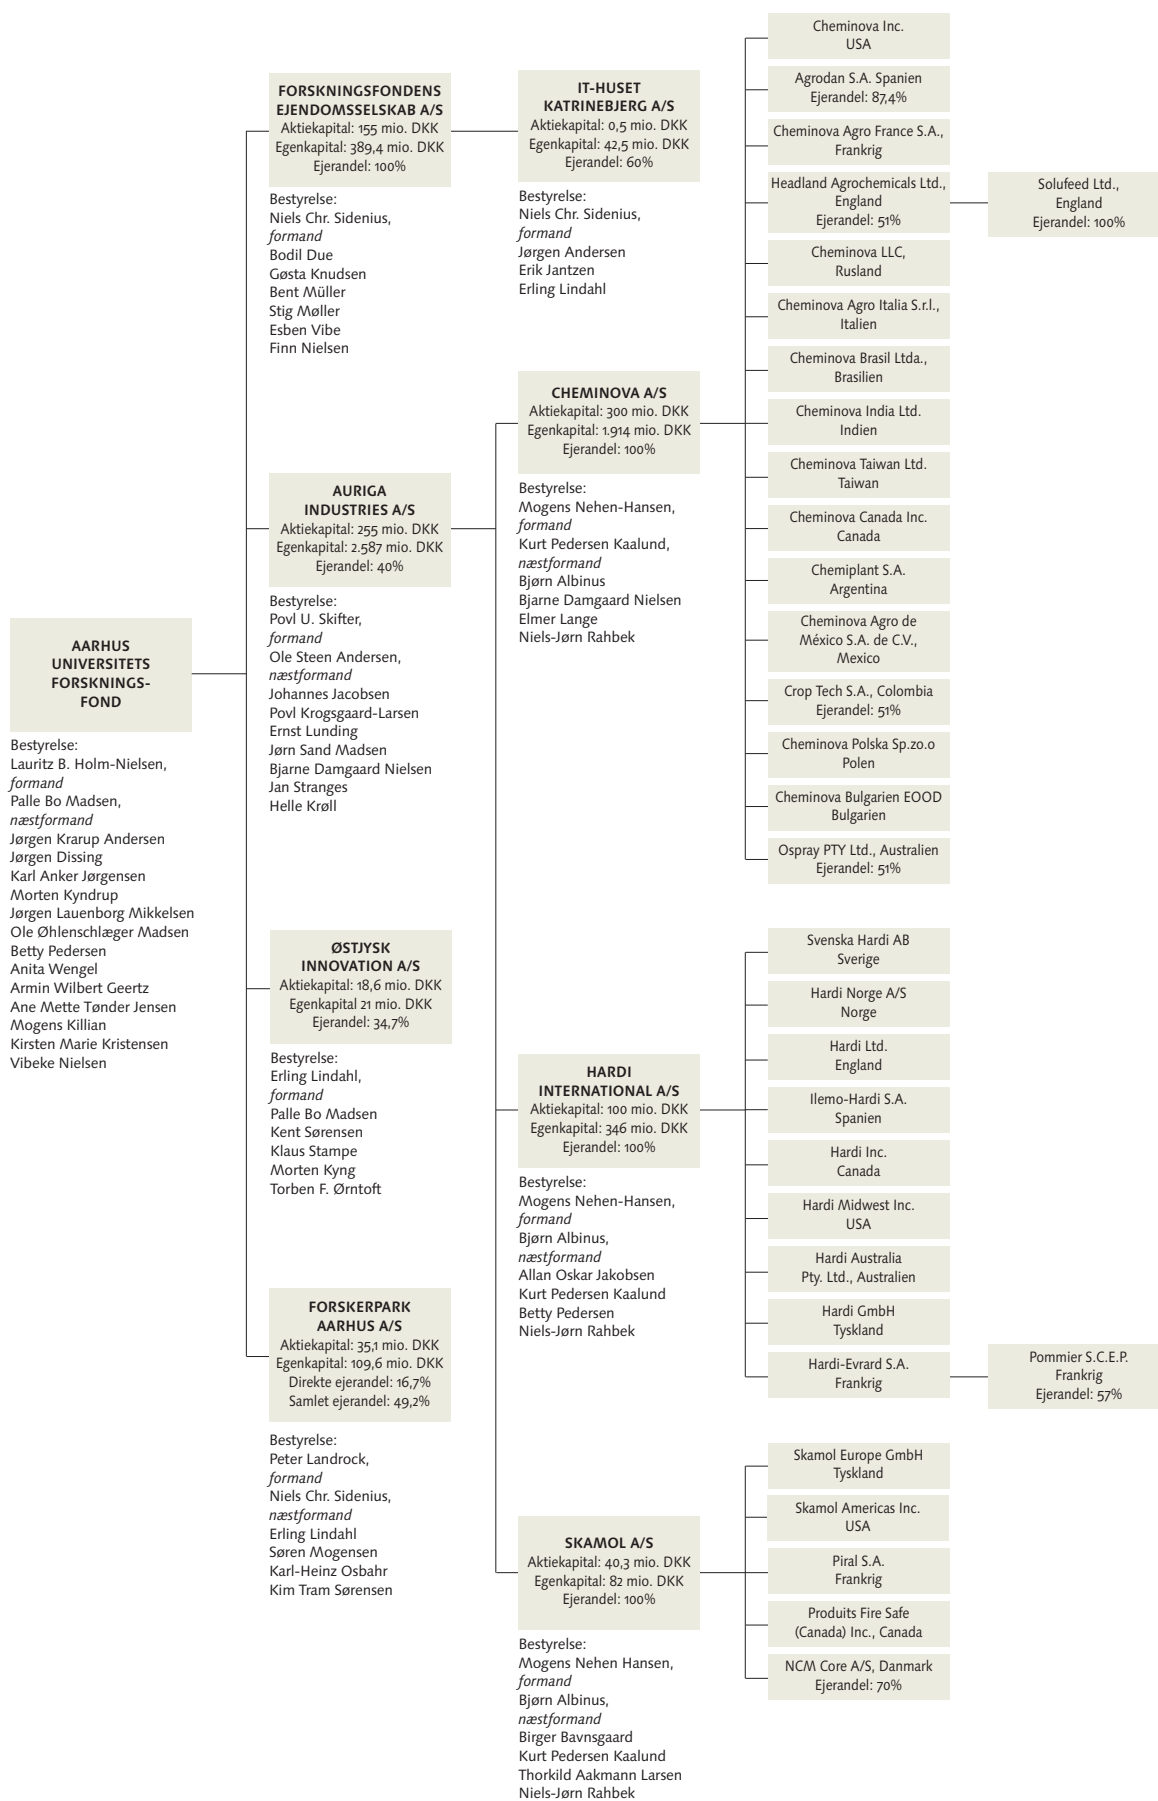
AARHUS UNIVERSITETS FORSKNINGS-FOND

Bestyrelse:
Lauritz B. Holm-Nielsen, *formand*
Palle Bo Madsen, *næstformand*
Jørgen Krarup Andersen
Jørgen Dissing
Karl Anker Jørgensen
Morten Kyndrup
Jørgen Lauenborg Mikkelsen
Ole Øhlenschlæger Madsen
Betty Pedersen
Anita Wengel
Armin Wilbert Geertz
Ane Mette Tønder Jensen
Mogens Killian
Kirsten Marie Kristensen
Vibeke Nielsen

FORSKNINGSFONDENS EJENDOMSSELSKAB A/S
Aktiekapital: 155 mio. DKK
Egenkapital: 389,4 mio. DKK
Ejerandel: 100%

Bestyrelse:
Niels Chr. Sidenius, *formand*
Bodil Due
Gøsta Knudsen
Bent Müller
Stig Møller
Esben Vibe
Finn Nielsen

AURIGA INDUSTRIES A/S
Aktiekapital: 255 mio. DKK
Egenkapital: 2.587 mio. DKK
Ejerandel: 40%

Bestyrelse:
Povl U. Skifter, *formand*
Ole Steen Andersen, *næstformand*
Johannes Jacobsen
Povl Krogsgaard-Larsen
Ernst Lunding
Jørn Sand Madsen
Bjarne Damgaard Nielsen
Jan Stranges
Helle Krøll

ØSTJYSK INNOVATION A/S
Aktiekapital: 18,6 mio. DKK
Egenkapital 21 mio. DKK
Ejerandel: 34,7%

Bestyrelse:
Erling Lindahl, *formand*
Palle Bo Madsen
Kent Sørensen
Klaus Stampe
Morten Kyng
Torben F. Ørntoft

FORSKERPARK AARHUS A/S
Aktiekapital: 35,1 mio. DKK
Egenkapital: 109,6 mio. DKK
Direkte ejerandel: 16,7%
Samlet ejerandel: 49,2%

Bestyrelse:
Peter Landrock, *formand*
Niels Chr. Sidenius, *næstformand*
Erling Lindahl
Søren Mogensen
Karl-Heinz Osbahr
Kim Tram Sørensen

IT-HUSET KATRINEBJERG A/S
Aktiekapital: 0,5 mio. DKK
Egenkapital: 42,5 mio. DKK
Ejerandel: 60%

Bestyrelse:
Niels Chr. Sidenius, *formand*
Jørgen Andersen
Erik Jantzen
Erling Lindahl

CHEMINOVA A/S
Aktiekapital: 300 mio. DKK
Egenkapital: 1.914 mio. DKK
Ejerandel: 100%

Bestyrelse:
Mogens Nehen-Hansen, *formand*
Kurt Pedersen Kaalund, *næstformand*
Bjørn Albinus
Bjarne Damgaard Nielsen
Elmer Lange
Niels-Jørn Rahbek

HARDI INTERNATIONAL A/S
Aktiekapital: 100 mio. DKK
Egenkapital: 346 mio. DKK
Ejerandel: 100%

Bestyrelse:
Mogens Nehen-Hansen, *formand*
Bjørn Albinus, *næstformand*
Allan Oskar Jakobsen
Kurt Pedersen Kaalund
Betty Pedersen
Niels-Jørn Rahbek

SKAMOL A/S
Aktiekapital: 40,3 mio. DKK
Egenkapital: 82 mio. DKK
Ejerandel: 100%

Bestyrelse:
Mogens Nehen Hansen, *formand*
Bjørn Albinus, *næstformand*
Birger Bavnsgaard
Kurt Pedersen Kaalund
Thorkild Aakmann Larsen
Niels-Jørn Rahbek

Cheminova Inc. USA
Agrodan S.A. Spanien Ejerandel: 87,4%
Cheminova Agro France S.A., Frankrig
Headland Agrochemicals Ltd., England Ejerandel: 51%
Solufeed Ltd., England Ejerandel: 100%
Cheminova LLC, Rusland
Cheminova Agro Italia S.r.l., Italien
Cheminova Brasil Ltda., Brasilien
Cheminova India Ltd. Indien
Cheminova Taiwan Ltd. Taiwan
Cheminova Canada Inc. Canada
Chemiplant S.A. Argentina
Cheminova Agro de México S.A. de C.V., Mexico
Crop Tech S.A., Colombia Ejerandel: 51%
Cheminova Polska Sp.zo.o Polen
Cheminova Bulgarien EOOD Bulgarien
Ospray PTY Ltd., Australien Ejerandel: 51%

Svenska Hardi AB Sverige
Hardi Norge A/S Norge
Hardi Ltd. England
Ilemo-Hardi S.A. Spanien
Hardi Inc. Canada
Hardi Midwest Inc. USA
Hardi Australia Pty. Ltd., Australien
Hardi GmbH Tyskland
Hardi-Evrard S.A. Frankrig
Pommier S.C.E.P. Frankrig Ejerandel: 57%

Skamol Europe GmbH Tyskland
Skamol Americas Inc. USA
Piral S.A. Frankrig
Produits Fire Safe (Canada) Inc., Canada
NCM Core A/S, Danmark Ejerandel: 70%